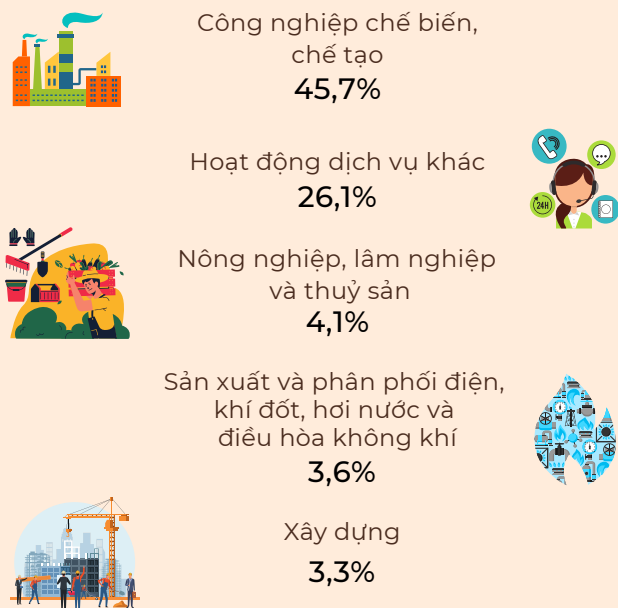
Công nghiệp chế biến, chế tạo
45,7%

Hoạt động dịch vụ khác
26,1%

Nông nghiệp, lâm nghiệp và thuỷ sản
4,1%

Sản xuất và phân phối điện, khí đốt, hơi nước và điều hòa không khí
3,6%

Xây dựng
3,3%

24h